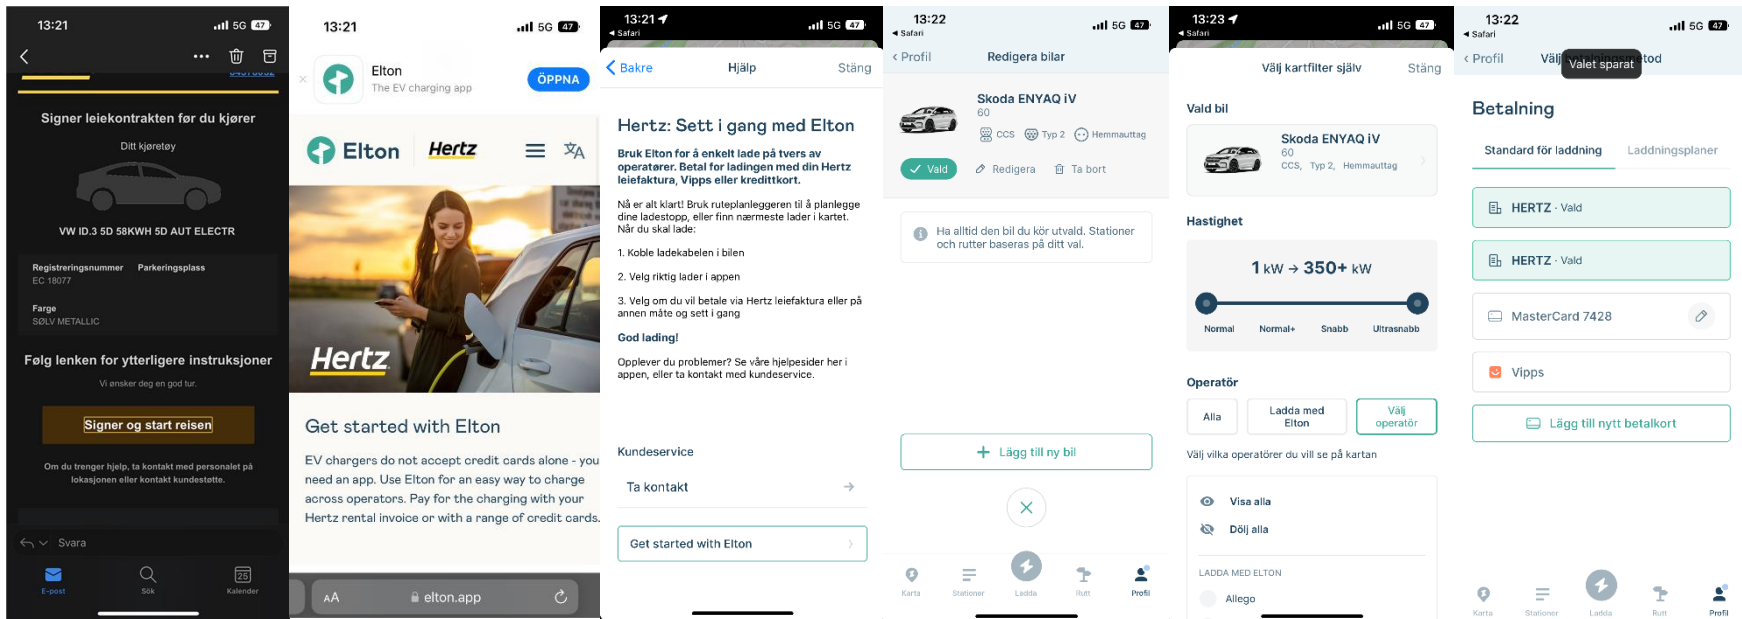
13:21 5G 47

Signer leiekontrakten før du kjører

Ditt kjøretøy

VW ID.3 5D 58KWH 5D AUT ELECTR

Registreringsnummer EC 18077
Parkeringsplass

Farge
SØLV METALLIC

Følg lenken for ytterligere instruksjoner

Vi ønsker deg en god tur.

Signer og start reisen

Om du trenger hjelp, ta kontakt med personalet på lokasjonen eller kontakt kundestøtte.

Svara

E-post
Sök
Kalender

13:21 5G 47

Elton
The EV charging app
ÖPPNA

Elton
Hertz

Hertz

Get started with Elton

EV chargers do not accept credit cards alone - you need an app. Use Elton for an easy way to charge across operators. Pay for the charging with your Hertz rental invoice or with a range of credit cards.

AA elton.app

13:21 5G 47
Safari

Bakre
Hjälp
Stäng

Hertz: Sett i gang med Elton

Bruk Elton for å enkelt lade på tvers av operatører. Betal for ladingen med din Hertz leiefaktura, Vipps eller kredittkort.

Nå er alt klart! Bruk ruteplanleggeren til å planlegge dine ladestopp, eller finn nærmeste lader i kartet. Når du skal lade:

1. Koble ladekabelen i bilen

2. Velg riktig lader i appen

3. Velg om du vil betale via Hertz leiefaktura eller på annen måte og sett i gang

God lading!

Opplever du problemer? Se våre hjelpesider her i appen, eller ta kontakt med kundeservice.

Kundeservice

Ta kontakt

Get started with Elton

13:22 5G 47
Safari

Profil
Redigera bilar

Skoda ENYAQ iV
60
CCS Typ 2 Hemmauttag

Vald
Redigera
Ta bort

Ha alltid den bil du kör utvald. Stationer och rutter baseras på ditt val.

Lägg till ny bil

Karta
Stationer
Ladda
Rutt
Profil

13:23 5G 47
Safari

Välj kartfilter själv
Stäng

Vald bil

Skoda ENYAQ iV
60
CCS, Typ 2, Hemmauttag

Hastighet

1 kW → 350+ kW

Normal
Normal+
Snabb
Ultrasnabb

Operatör

Alla
Ladda med Elton
Välj operatör

Välj vilka operatörer du vill se på kartan

Visa alla
Dölj alla

LADDA MED ELTON

Allego

13:22 5G 47
Safari

Profil
Välj
Valet sparat
tod

Betalning

Standard för laddning
Laddningsplaner

HERTZ · Vald

HERTZ · Vald

MasterCard 7428

Vipps

Lägg till nytt betalkort

Karta
Stationer
Ladda
Rutt
Profil